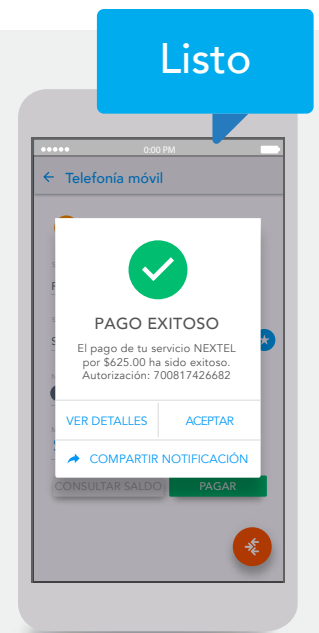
Listo

●●●●● 0:00 PM

← Telefonía móvil

PAGO EXITOSO

El pago de tu servicio NEXTEL por $625.00 ha sido exitoso. Autorización: 700817426682

VER DETALLES

ACEPTAR

COMPARTIR NOTIFICACIÓN

CONSULTAR SALDO

PAGAR